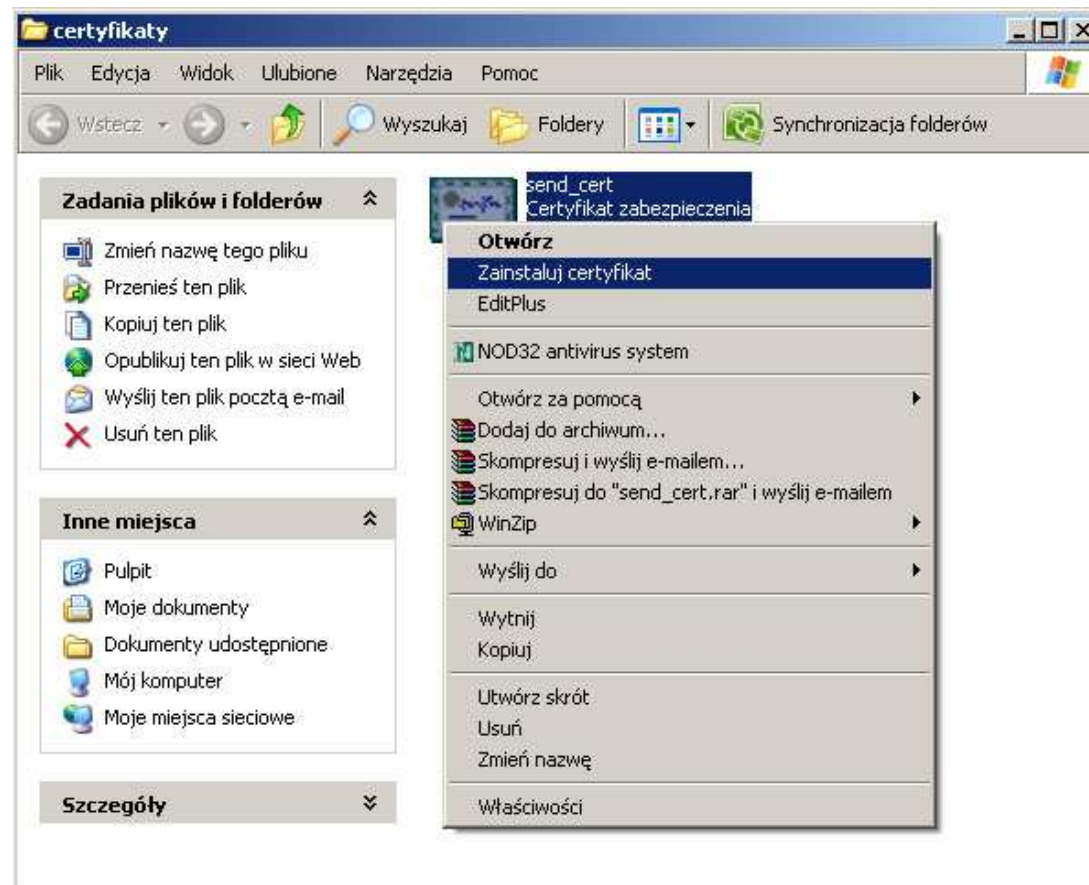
certyfikaty

Plik Edycja Widok Ulubione Narzędzia Pomoc

Wstecz Wyszukaj Foldery Synchronizacja folderów

Zadania plików i folderów

Zmień nazwę tego pliku
Przenieś ten plik
Kopiuj ten plik
Opublikuj ten plik w sieci Web
Wyślij ten plik pocztą e-mail
Usuń ten plik

Inne miejsca

Pulpit
Moje dokumenty
Dokumenty udostępnione
Mój komputer
Moje miejsca sieciowe

Szczegóły

send_cert
Certyfikat zabezpieczenia

Otwórz
Zainstaluj certyfikat
EditPlus
NOD32 antivirus system
Otwórz za pomocą
Dodaj do archiwum...
Skompresuj i wyślij e-mailem...
Skompresuj do "send_cert.rar" i wyślij e-mailem
WinZip
Wyślij do
Wytnij
Kopiuj
Utwórz skrót
Usuń
Zmień nazwę
Właściwości